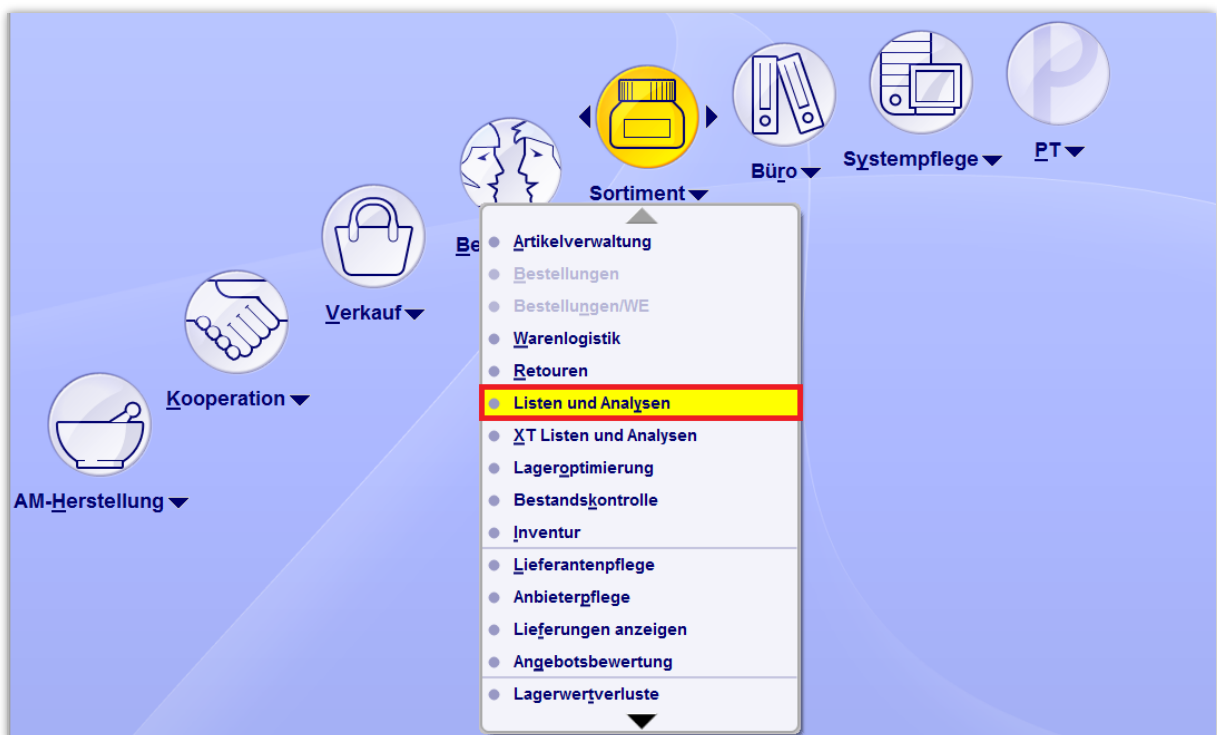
Sortiment
Büro
Systempflege
PT
Be
Verkauf
Kooperation
AM-Herstellung

Artikelverwaltung
Bestellungen
Bestellungen/WE
Warenlogistik
Retouren
Listen und Analysen
XT Listen und Analysen
Lageroptimierung
Bestandskontrolle
Inventur
Lieferantenpflege
Anbieterpflege
Lieferungen anzeigen
Angebotsbewertung
Lagerwertverluste